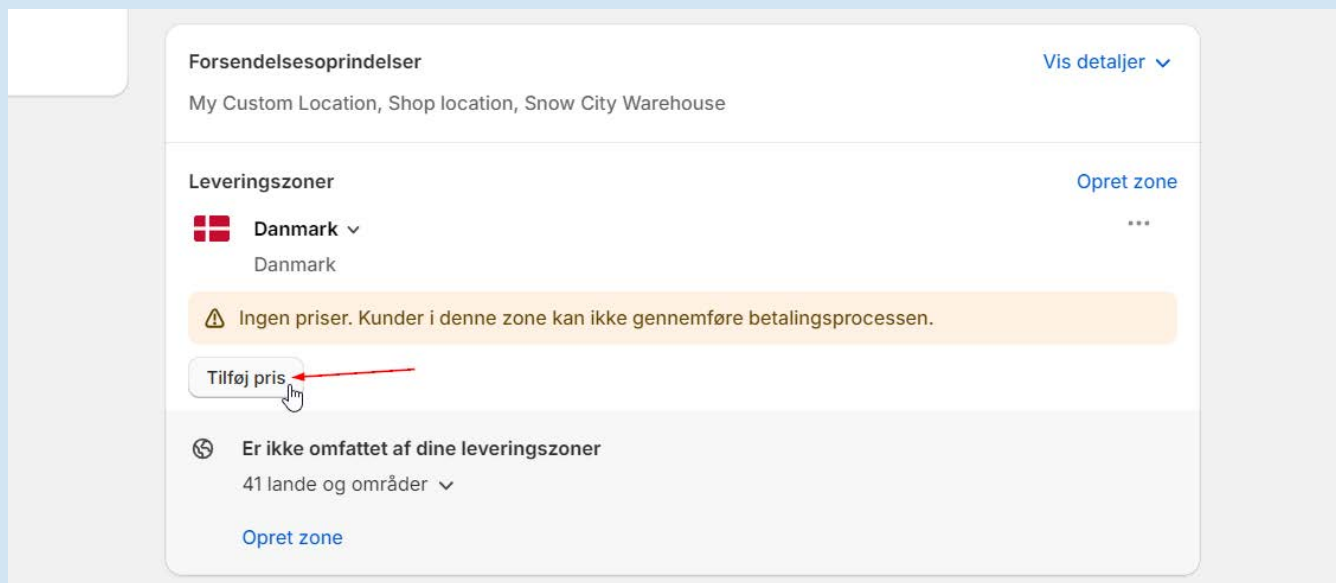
Forsendelsesoprindelser

Vis detaljer

My Custom Location, Shop location, Snow City Warehouse

Leveringszoner

Opret zone

Danmark

Danmark

Ingen priser. Kunder i denne zone kan ikke gennemføre betalingsprocessen.

Tilføj pris

Er ikke omfattet af dine leveringszoner

41 lande og områder

Opret zone